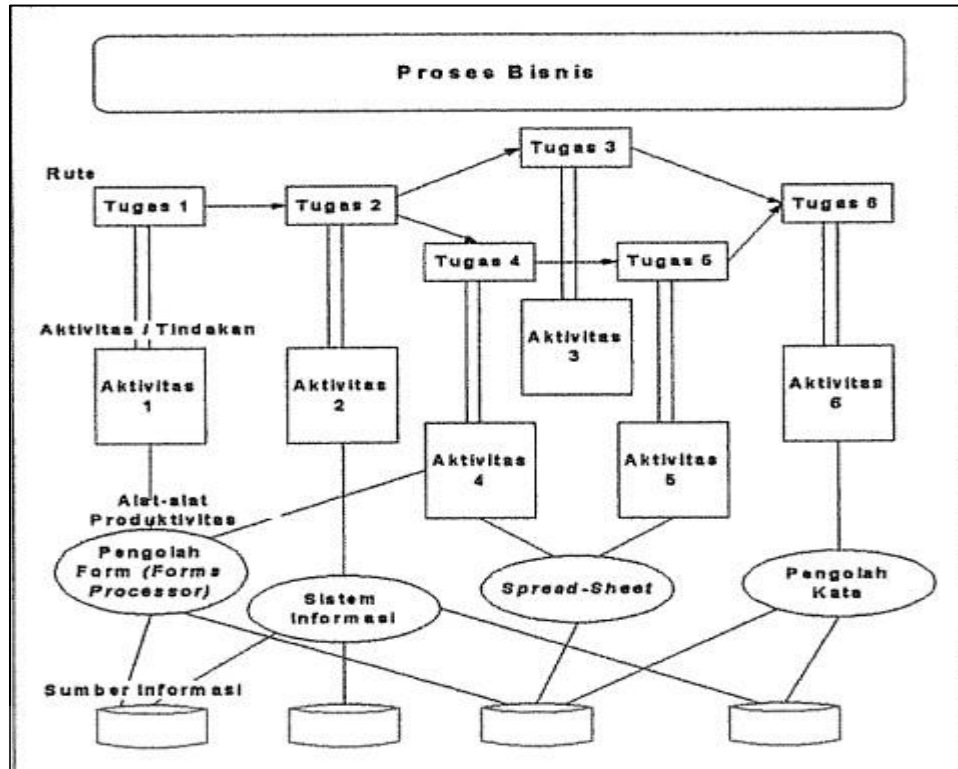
Proses Bisnis

Rute

Tugas 1

Tugas 2

Tugas 3

Tugas 4

Tugas 5

Tugas 6

Aktivitas / Tindakan

Aktivitas 1

Aktivitas 2

Aktivitas 3

Aktivitas 4

Aktivitas 5

Aktivitas 6

Alat-alat Produktivitas

Pengolah Form (Forms Processor)

Sistem Informasi

Spread-Sheet

Pengolah Kata

Sumber Informasi